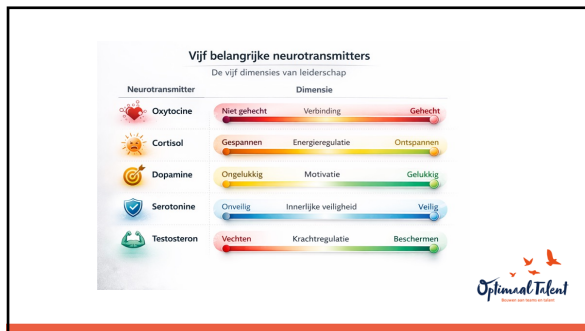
Vijf belangrijke neurotransmitters

De vijf dimensies van leiderschap

| Neurotransmitter | Dimensie | | |
|---|---|---|---|
| Oxytocine | Niet gehecht | Verbinding | Gehecht |
| Cortisol | Gespannen | Energieregulatie | Ontspannen |
| Dopamine | Ongelukkig | Motivatie | Gelukkig |
| Serotonine | Onveilig | Innerlijke veiligheid | Veilig |
| Testosteron | Vechten | Krachtregulatie | Beschermen |

Optimaal Talent

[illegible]